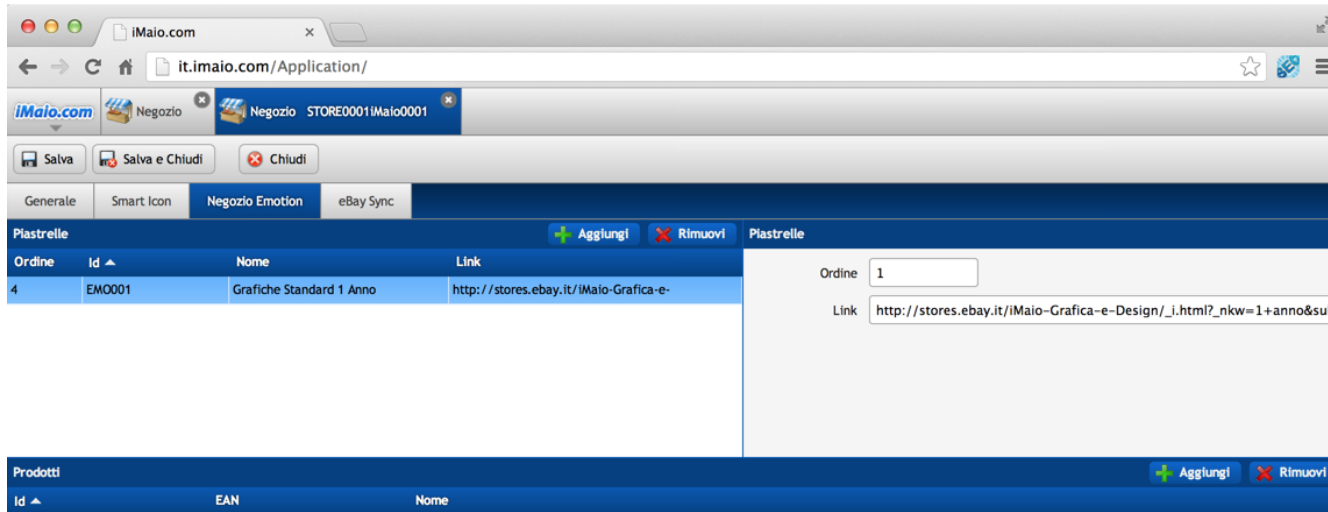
iMaio.com ×

it.imaio.com/Application/

iMaio.com Negozio Negozio STORE0001iMaio0001

Salva Salva e Chiudi Chiudi

Generale Smart Icon Negozio Emotion eBay Sync

Piastrelle Aggiungi Rimuovi Piastrelle

| Ordine | Id ▲ | Nome | Link |
|---|---|---|---|
| 4 | EMO001 | Grafiche Standard 1 Anno | http://stores.ebay.it/iMaio-Grafica-e- |

Ordine 1

Link http://stores.ebay.it/iMaio-Grafica-e-Design/_i.html?_nkw=1+anno&su

Prodotti Aggiungi Rimuovi

| Id ▲ | EAN | Nome |
|---|---|---|